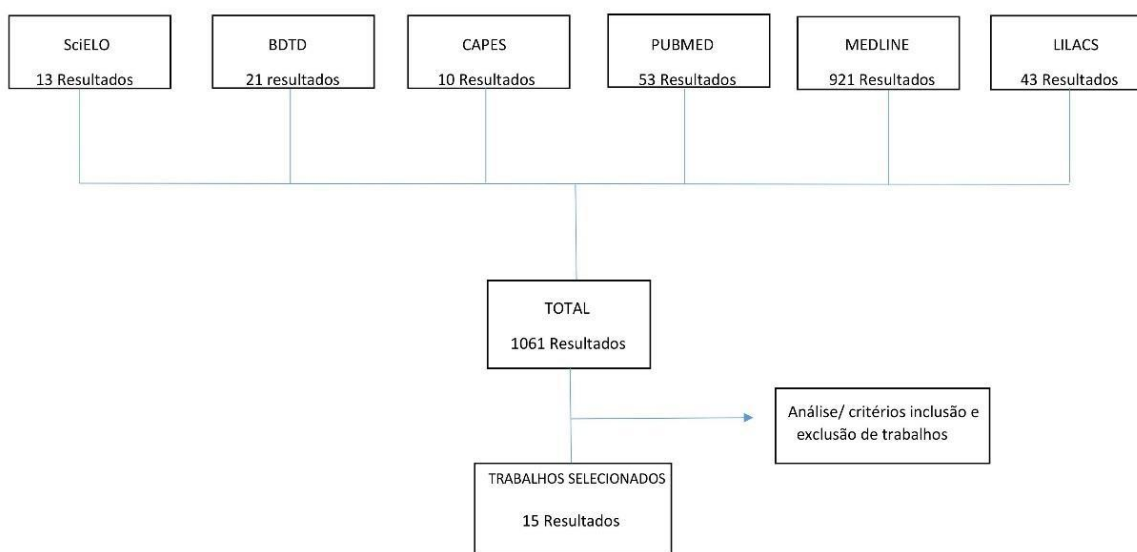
SciELO
13 Resultados

BDTD
21 resultados

CAPES
10 Resultados

PUBMED
53 Resultados

MEDLINE
921 Resultados

LILACS
43 Resultados

TOTAL
1061 Resultados

Análise/ critérios inclusão e exclusão de trabalhos

TRABALHOS SELECIONADOS
15 Resultados